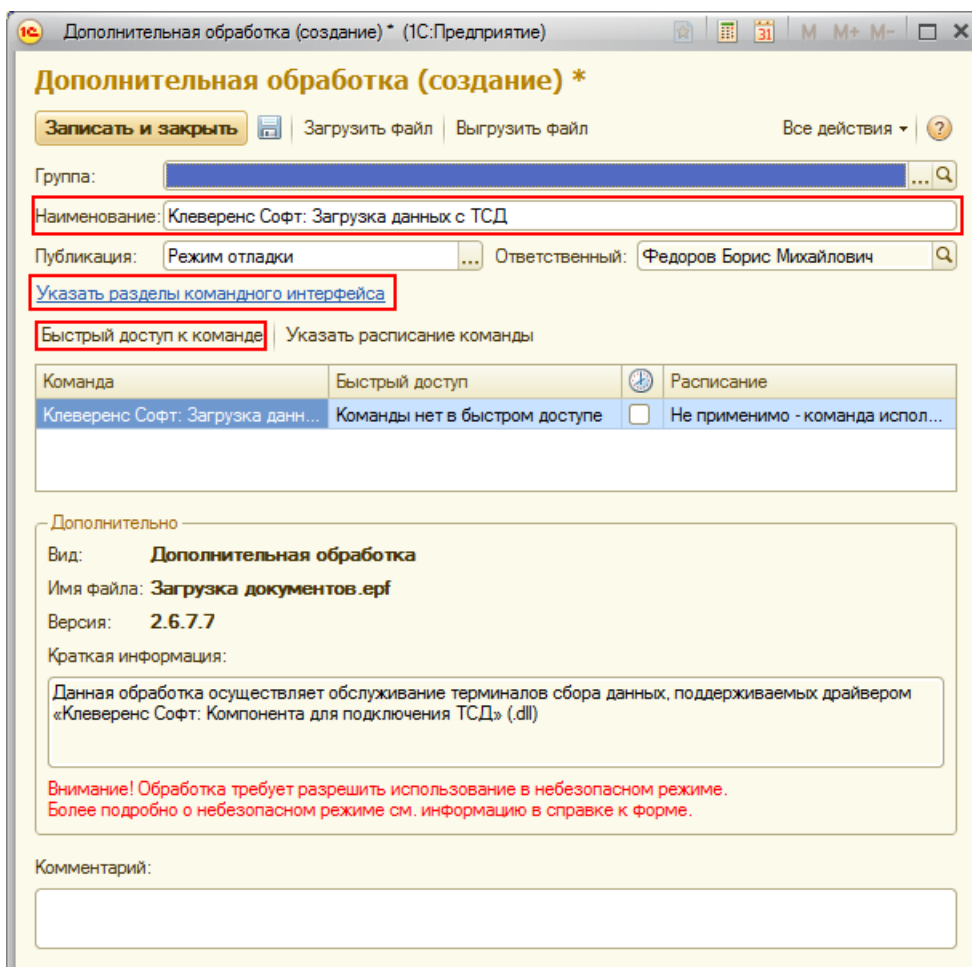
1С Дополнительная обработка (создание) * (1С:Предприятие) M M+ M-

Дополнительная обработка (создание) *

Записать и закрыть | Загрузить файл | Выгрузить файл | Все действия ▾ | ?

Группа: ... Q

Наименование: Клеверенс Софт: Загрузка данных с ТСД

Публикация: Режим отладки ... Ответственный: Федоров Борис Михайлович Q

Указать разделы командного интерфейса

Быстрый доступ к команде | Указать расписание команды

| Команда | Быстрый доступ | | Расписание |
|---|---|---|---|
| Клеверенс Софт: Загрузка данн... | Команды нет в быстром доступе | | Не применимо - команда испол... |

Дополнительно

Вид: Дополнительная обработка

Имя файла: Загрузка документов.epf

Версия: 2.6.7.7

Краткая информация:

Данная обработка осуществляет обслуживание терминалов сбора данных, поддерживаемых драйвером «Клеверенс Софт: Компонента для подключения ТСД» (.dll)

Внимание! Обработка требует разрешить использование в небезопасном режиме.
Более подробно о небезопасном режиме см. информацию в справке к форме.

Комментарий: